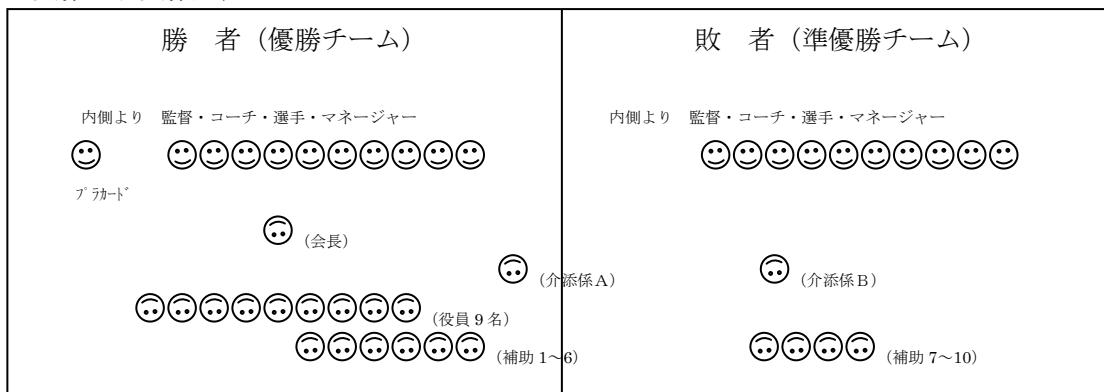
| 勝　者（優勝チーム） | 敗　者（準優勝チーム） |
|---|---|
| 内側より　監督・コーチ・選手・マネージャー | 内側より　監督・コーチ・選手・マネージャー |
| ﾌﾟﾗｶｰﾄﾞ | |
| （会長） | |
| （介添係A） | （介添係B） |
| （役員９名） | |
| （補助１～６） | （補助７～10） |